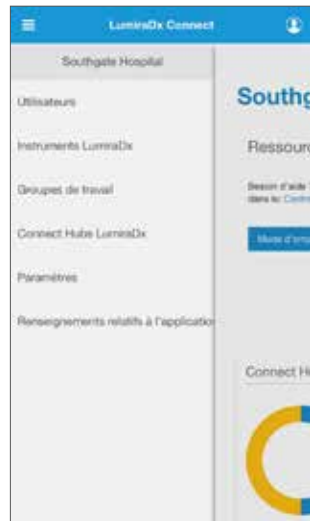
LumiraDx Connect

Southgate Hospital

Utilisateurs

Instruments LumiraDx

Groupes de travail

Connect Hubs LumiraDx

Paramètres

Renseignements relatifs à l'application

Southg

Ressourc

Besoin d'aide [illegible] dans le Centr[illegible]

Mode d'em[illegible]

Connect H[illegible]